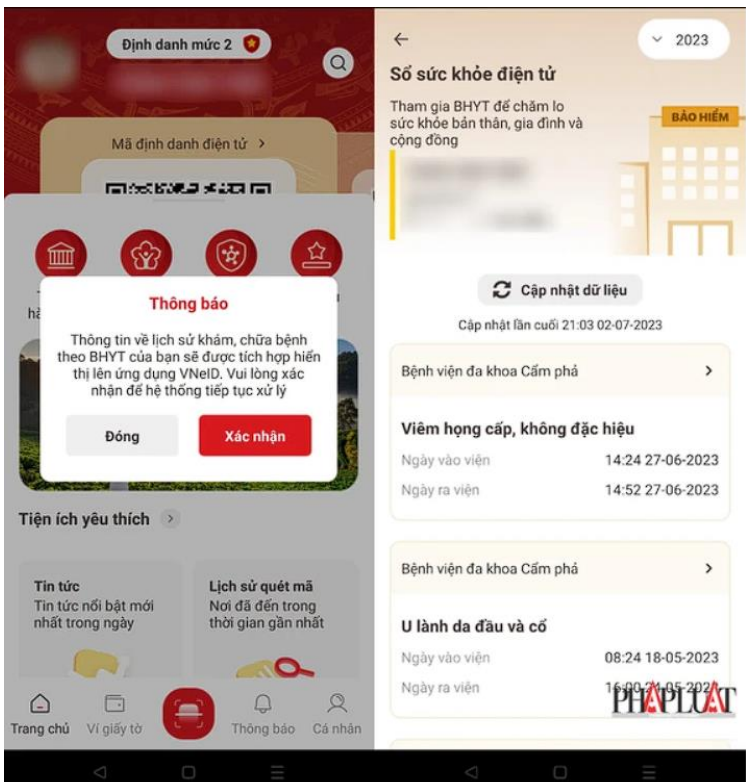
Định danh mức 2

Mã định danh điện tử >

hà

Thông báo

Thông tin về lịch sử khám, chữa bệnh theo BHYT của bạn sẽ được tích hợp hiển thị lên ứng dụng VNeID. Vui lòng xác nhận để hệ thống tiếp tục xử lý

Đóng

Xác nhận

Tiện ích yêu thích >

Tin tức
Tin tức nổi bật mới nhất trong ngày

Lịch sử quét mã
Nơi đã đến trong thời gian gần nhất

Trang chủ
Ví giấy tờ
Thông báo
Cá nhân

2023

Sổ sức khỏe điện tử

Tham gia BHYT để chăm lo sức khỏe bản thân, gia đình và cộng đồng

BẢO HIỂM

Cập nhật dữ liệu

Cập nhật lần cuối 21:03 02-07-2023

Bệnh viện đa khoa Cẩm phả >

Viêm họng cấp, không đặc hiệu

Ngày vào viện 14:24 27-06-2023

Ngày ra viện 14:52 27-06-2023

Bệnh viện đa khoa Cẩm phả >

U lành da đầu và cổ

Ngày vào viện 08:24 18-05-2023

Ngày ra viện 16:00 21-05-2023

PHÁPLUẬT